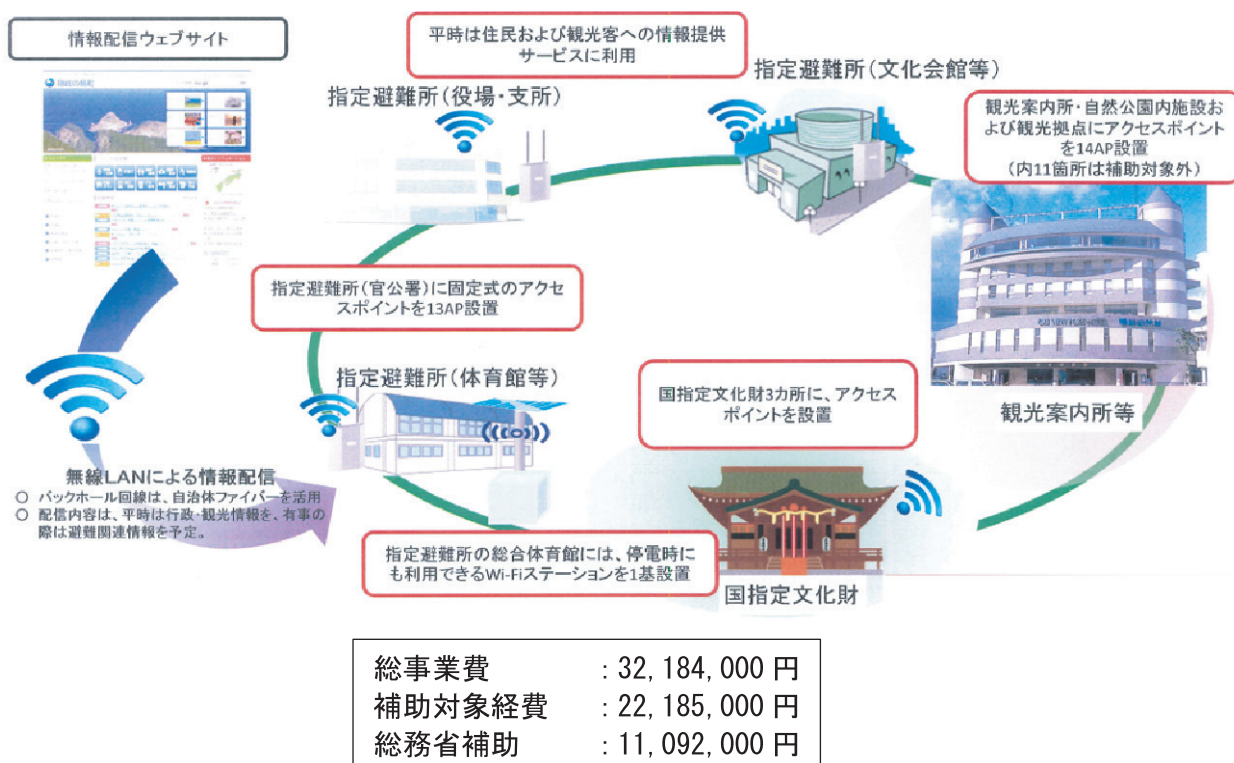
情報配信ウェブサイト

平時は住民および観光客への情報提供サービスに利用

指定避難所（文化会館等）

指定避難所（役場・支所）

観光案内所・自然公園内施設および観光拠点にアクセスポイントを14AP設置（内11箇所は補助対象外）

指定避難所（官公署）に固定式のアクセスポイントを13AP設置

指定避難所（体育館等）

国指定文化財3カ所に、アクセスポイントを設置

観光案内所等

無線LANによる情報配信
○ バックホール回線は、自治体ファイバーを活用
○ 配信内容は、平時は行政・観光情報を、有事の際は避難関連情報を予定。

指定避難所の総合体育館には、停電時にも利用できるWi-Fiステーションを1基設置

国指定文化財

総事業費 ：32,184,000 円
補助対象経費 ：22,185,000 円
総務省補助 ：11,092,000 円